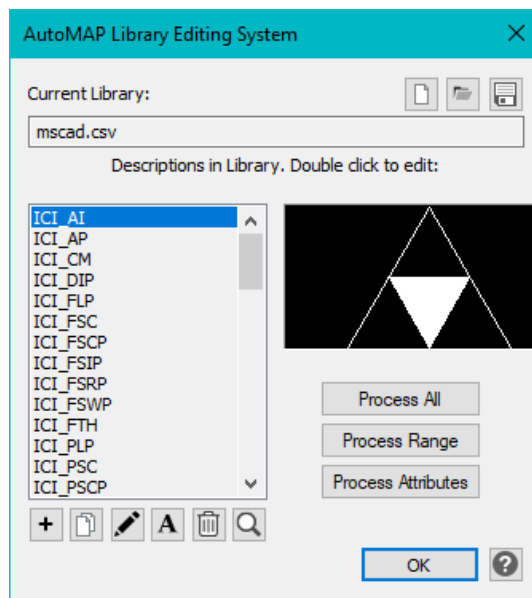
AutoMAP Library Editing System

Current Library:

mscad.csv

Descriptions in Library. Double click to edit:

ICI_AI
ICI_AP
ICI_CM
ICI_DIP
ICI_FLP
ICI_FSC
ICI_FSCP
ICI_FSIP
ICI_FSRP
ICI_FSWP
ICI_FTH
ICI_PLP
ICI_PSC
ICI_PSCP

+ A

Process All

Process Range

Process Attributes

OK

?